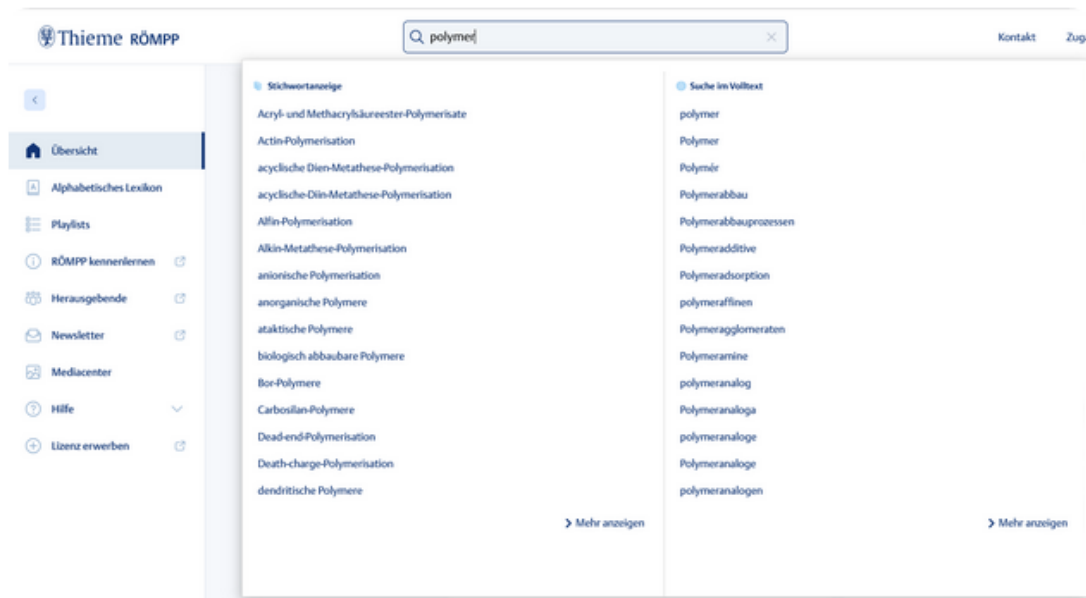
Thieme RÖMPP

polymer

Kontakt Zug

Übersicht
Alphabetisches Lexikon
Playlists
RÖMPP kennenlernen
Herausgebende
Newsletter
Mediacenter
Hilfe
Lizenz erwerben

Stichwortanzeige

Acryl- und Methacrylsäureester-Polymerisate
Actin-Polymerisation
acyclische Dien-Metathese-Polymerisation
acyclische-Diin-Metathese-Polymerisation
Alfin-Polymerisation
Alkin-Metathese-Polymerisation
anionische Polymerisation
anorganische Polymere
ataktische Polymere
biologisch abbaubare Polymere
Bor-Polymere
Carbosilan-Polymere
Dead-end-Polymerisation
Death-charge-Polymerisation
dendritische Polymere

Mehr anzeigen

Suche im Volltext

polymer
Polymer
Polymér
Polymerabbau
Polymerabbauprozessen
Polymeradditive
Polymeradsorption
polymeraffinen
Polymeragglomeraten
Polymeramine
polymeranalog
Polymeranaloga
polymeranaloge
Polymeranaloge
polymeranalogen

Mehr anzeigen